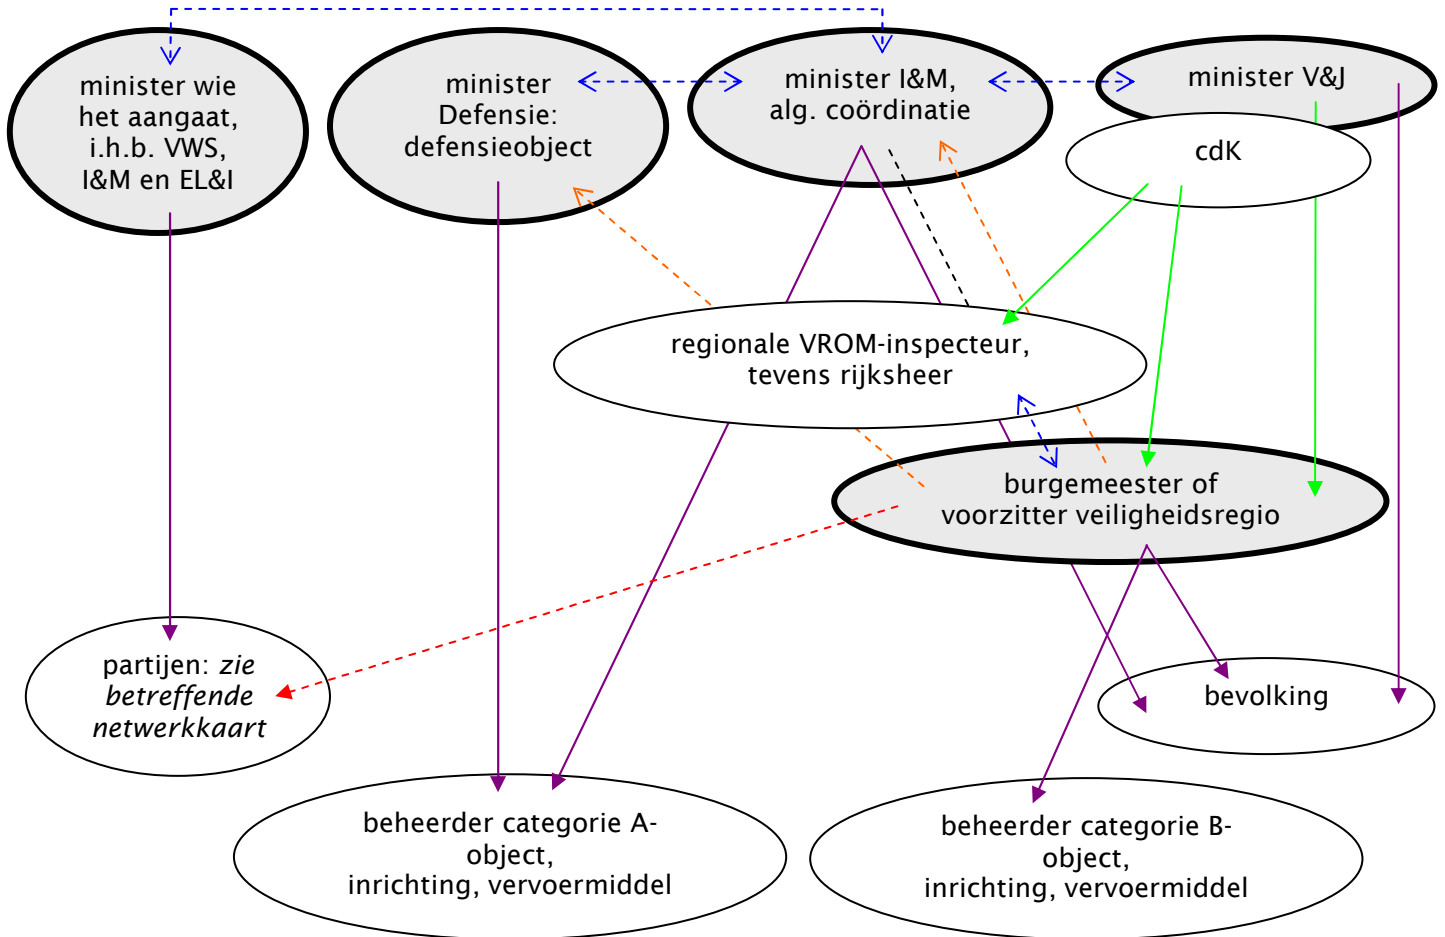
minister wie het aangaat, i.h.b. VWS, I&M en EL&I

minister Defensie: defensieobject

minister I&M, alg. coördinatie

minister V&J

cdK

regionale VROM-inspecteur, tevens rijksheer

burgemeester of voorzitter veiligheidsregio

partijen: *zie betreffende netwerkkaart*

bevolking

beheerder categorie A-object, inrichting, vervoermiddel

beheerder categorie B-object, inrichting, vervoermiddel